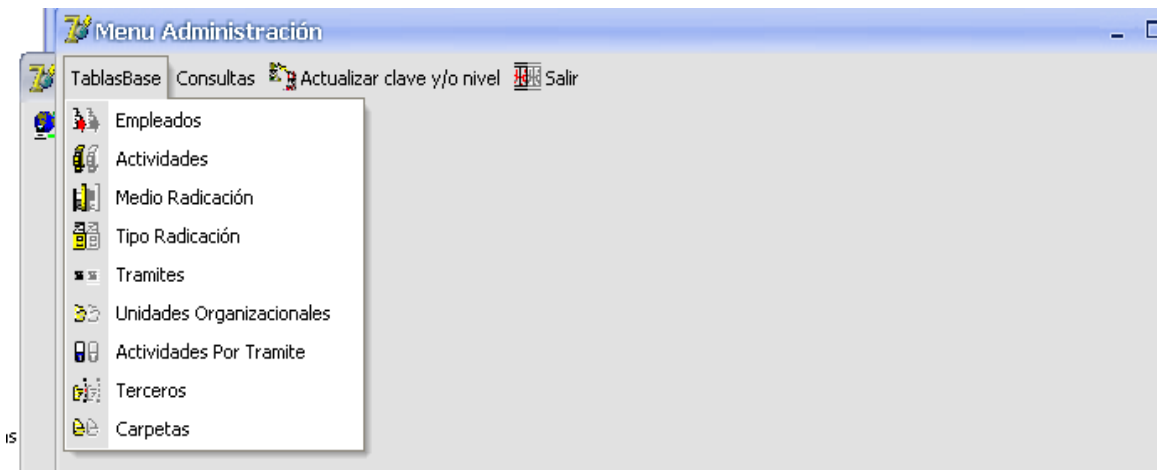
Menu Administración

TablasBase Consultas Actualizar clave y/o nivel Salir

Empleados
Actividades
Medio Radicación
Tipo Radicación
Tramites
Unidades Organizacionales
Actividades Por Tramite
Terceros
Carpetas

IS